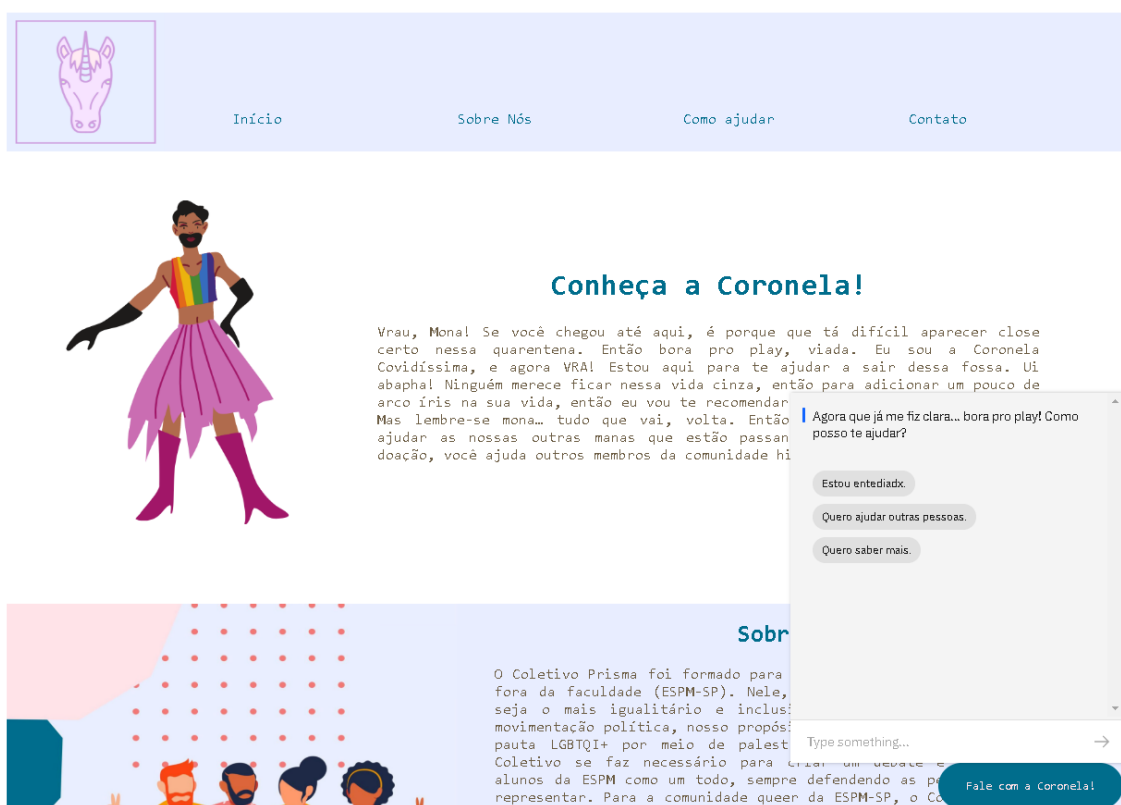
Início
Sobre Nós
Como ajudar
Contato

Conheça a Coronela!

Vrau, Mona! Se você chegou até aqui, é porque que tá difícil aparecer close certo nessa quarentena. Então bora pro play, viada. Eu sou a Coronela Covidíssima, e agora VRA! Estou aqui para te ajudar a sair dessa fossa. Ui abapha! Ninguém merece ficar nessa vida cinza, então para adicionar um pouco de arco íris na sua vida, então eu vou te recomendar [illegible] Mas lembre-se mona… tudo que vai, volta. Então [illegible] ajudar as nossas outras manas que estão passan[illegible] doação, você ajuda outros membros da comunidade hi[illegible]

Agora que já me fiz clara... bora pro play! Como posso te ajudar?

Estou entediadx.
Quero ajudar outras pessoas.
Quero saber mais.

Sobr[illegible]

O Coletivo Prisma foi formado para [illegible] fora da faculdade (ESPM-SP). Nele, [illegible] seja o mais igualitário e inclus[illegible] movimentação política, nosso propósi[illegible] pauta LGBTQI+ por meio de palest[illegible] Coletivo se faz necessário para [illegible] alunos da ESPM como um todo, sempre defendendo as p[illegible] representar. Para a comunidade queer da ESPM-SP, o Co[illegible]

Type something...

Fale com a Coronela!